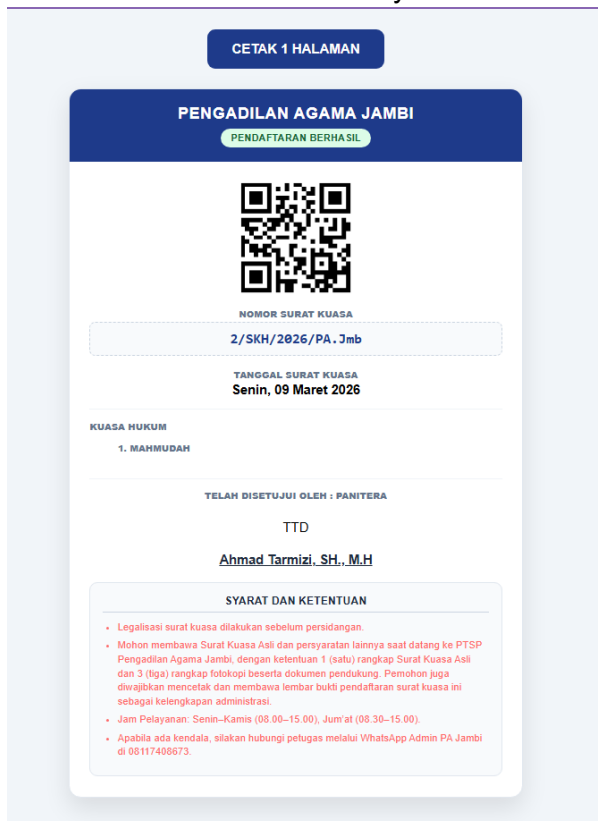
CETAK 1 HALAMAN

PENGADILAN AGAMA JAMBI

PENDAFTARAN BERHASIL

NOMOR SURAT KUASA

2/SKH/2026/PA.Jmb

TANGGAL SURAT KUASA

Senin, 09 Maret 2026

KUASA HUKUM

1. MAHMUDAH

TELAH DISETUJUI OLEH : PANITERA

TTD

Ahmad Tarmizi, SH., M.H

SYARAT DAN KETENTUAN

- Legalisasi surat kuasa dilakukan sebelum persidangan.
- Mohon membawa Surat Kuasa Asli dan persyaratan lainnya saat datang ke PTSP Pengadilan Agama Jambi, dengan ketentuan 1 (satu) rangkap Surat Kuasa Asli dan 3 (tiga) rangkap fotokopi beserta dokumen pendukung. Pemohon juga diwajibkan mencetak dan membawa lembar bukti pendaftaran surat kuasa ini sebagai kelengkapan administrasi.
- Jam Pelayanan: Senin–Kamis (08.00–15.00), Jum'at (08.30–15.00).
- Apabila ada kendala, silakan hubungi petugas melalui WhatsApp Admin PA Jambi di 08117408673.